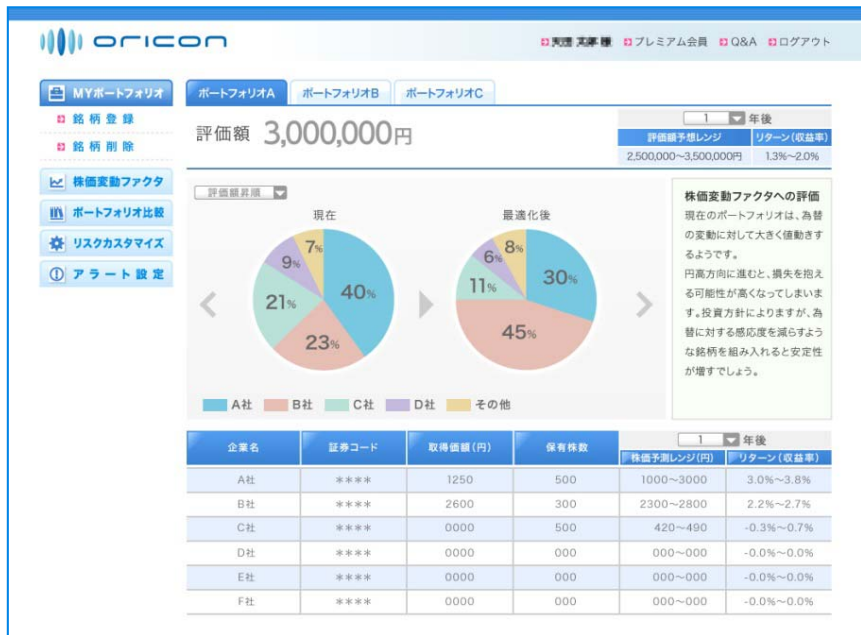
oricon

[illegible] 様　プレミアム会員　Q&A　ログアウト

MYポートフォリオ
銘柄登録
銘柄削除
株価変動ファクタ
ポートフォリオ比較
リスクカスタマイズ
アラート設定

ポートフォリオA　ポートフォリオB　ポートフォリオC

評価額 3,000,000円

1 年後

| 評価額予想レンジ | リターン（収益率） |
|---|---|
| 2,500,000～3,500,000円 | 1.3%～2.0% |

評価額昇順

現在
40%
23%
21%
9%
7%

最適化後
30%
45%
11%
6%
8%

A社　B社　C社　D社　その他

株価変動ファクタへの評価
現在のポートフォリオは、為替の変動に対して大きく値動きするようです。
円高方向に進むと、損失を抱える可能性が高くなってしまいます。投資方針によりますが、為替に対する感応度を減らすような銘柄を組み入れると安定性が増すでしょう。

1 年後

| 企業名 | 証券コード | 取得価額（円） | 保有株数 | 株価予測レンジ(円) | リターン（収益率） |
|---|---|---|---|---|---|
| A社 | ＊＊＊＊ | 1250 | 500 | 1000～3000 | 3.0%～3.8% |
| B社 | ＊＊＊＊ | 2600 | 300 | 2300～2800 | 2.2%～2.7% |
| C社 | ＊＊＊＊ | 0000 | 500 | 420～490 | -0.3%～0.7% |
| D社 | ＊＊＊＊ | 0000 | 000 | 000～000 | -0.0%～0.0% |
| E社 | ＊＊＊＊ | 0000 | 000 | 000～000 | -0.0%～0.0% |
| F社 | ＊＊＊＊ | 0000 | 000 | 000～000 | -0.0%～0.0% |